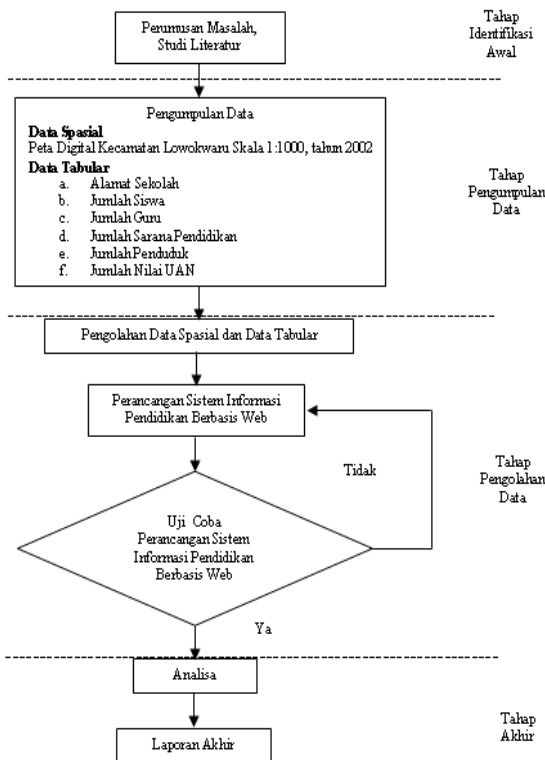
Perumusan Masalah, Studi Literatur

Tahap Identifikasi Awal

Pengumpulan Data

**Data Spasial**
Peta Digital Kecamatan Lowokwaru Skala 1:1000, tahun 2002

**Data Tabular**
a. Alamat Sekolah
b. Jumlah Siswa
c. Jumlah Guru
d. Jumlah Sarana Pendidikan
e. Jumlah Penduduk
f. Jumlah Nilai UAN

Tahap Pengumpulan Data

Pengolahan Data Spasial dan Data Tabular

Perancangan Sistem Informasi Pendidikan Berbasis Web

Tidak

Tahap Pengolahan Data

Uji Coba Perancangan Sistem Informasi Pendidikan Berbasis Web

Ya

Analisa

Tahap Akhir

Laporan Akhir